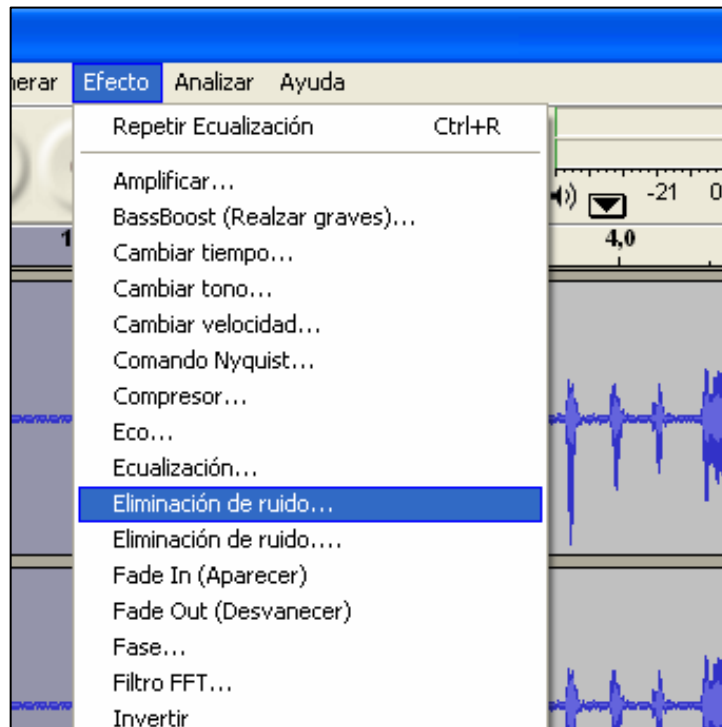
nerar Efecto Analizar Ayuda

Repetir Ecualización Ctrl+R

Amplificar...
BassBoost (Realzar graves)...
Cambiar tiempo...
Cambiar tono...
Cambiar velocidad...
Comando Nyquist...
Compresor...
Eco...
Ecualización...
Eliminación de ruido...
Eliminación de ruido....
Fade In (Aparecer)
Fade Out (Desvanecer)
Fase...
Filtro FFT...
Invertir

-21 0
1
4,0